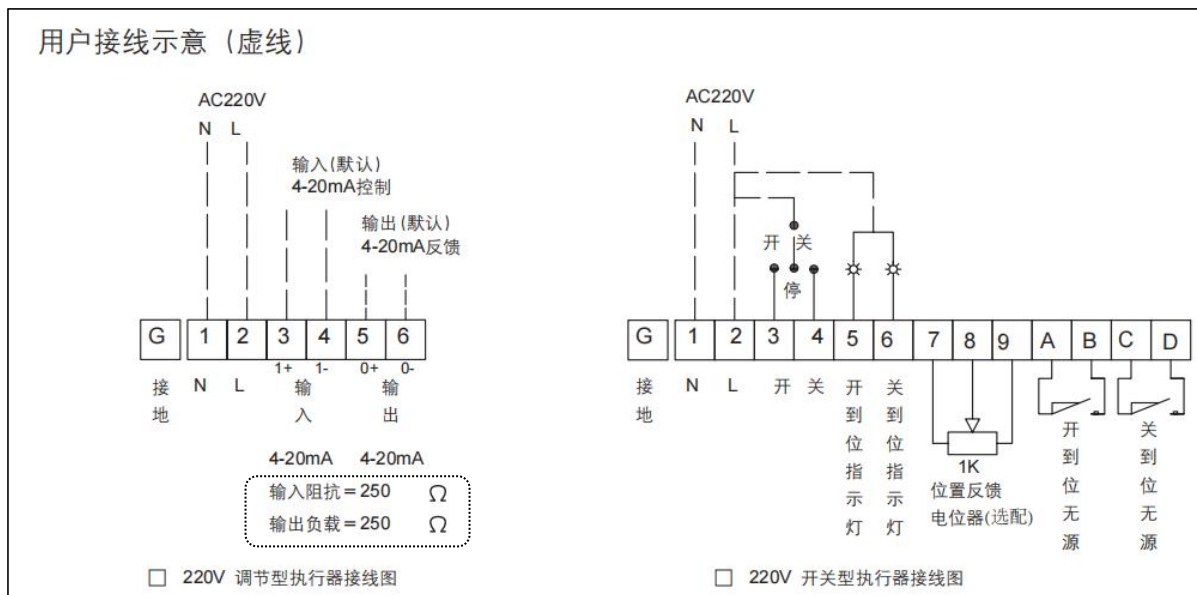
用户接线示意（虚线）

AC220V
N L

输入(默认)
4-20mA控制

输出(默认)
4-20mA反馈

| G | 1 | 2 | 3 | 4 | 5 | 6 |
|---|---|---|---|---|---|---|
| 接地 | N | L | 1+ | 1- | 0+ | 0- |

输入
输出

4-20mA 4-20mA
输入阻抗＝250 $\Omega$
输出负载＝250 $\Omega$

☐ 220V 调节型执行器接线图

AC220V
N L

开 关
停

| G | 1 | 2 | 3 | 4 | 5 | 6 | 7 | 8 | 9 | A | B | C | D |
|---|---|---|---|---|---|---|---|---|---|---|---|---|---|

接地 N L 开 关 开到位指示灯 关到位指示灯

1K
位置反馈
电位器(选配)

开到位无源
关到位无源

☐ 220V 开关型执行器接线图